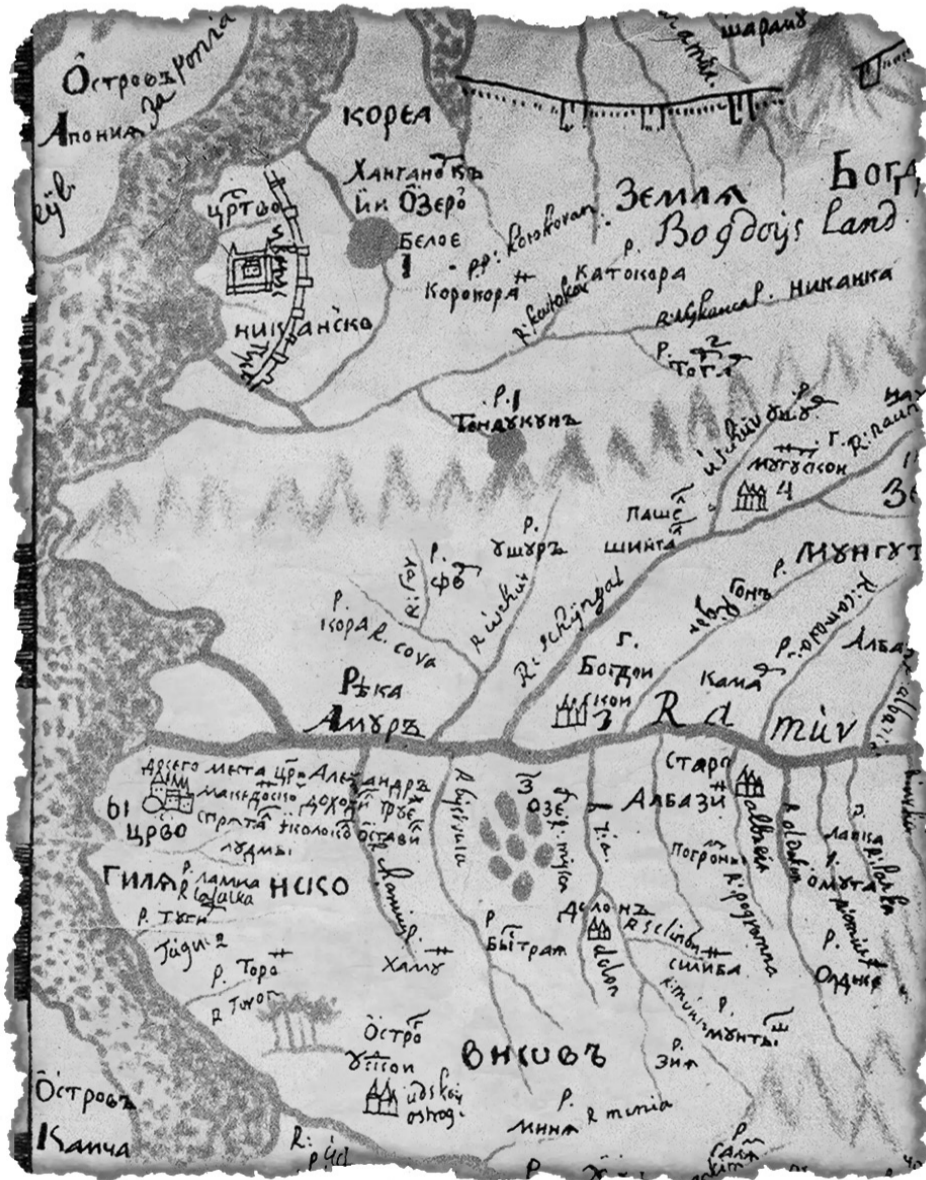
Островъ Зропта
Апониа за
КОРЕА
Хангановъ
Ѝк Озеро
Белое
Цртво
Никанско
ЗЕМЛЯ
Богд
Bogdoys Land
р.р. Когоковал
р.
Коронора
Катокора
р. Коикокол
R. Akykanca р. Никанка
р. Тога
р.
Тондукунъ
Шараид
р.
Ушуръ
р.
Фо
Пашта
Шинта
Мунгут
р.
Кора R. Cova
Рѣка
Амуръ
Г.
Богдои
скои
R a mur
Кама
Гонъ
Албаз
Досего места Црь Александръ македонско доходи тѣе строта і колокол остави людмы
Црво
Гилат
Нско
р. Ламиа
р. Тугн
р. Тора
Тугор
Хаму
Озер.
Албазин
Старо
Погромы
Долонъ
р.
Бытрам
Силиба
р.
Зия
Острог
Оскоп
Вишовъ
Островъ
Канча
р.
Мина
Мунта
р.
Ладика
р.
Олдикъ
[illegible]